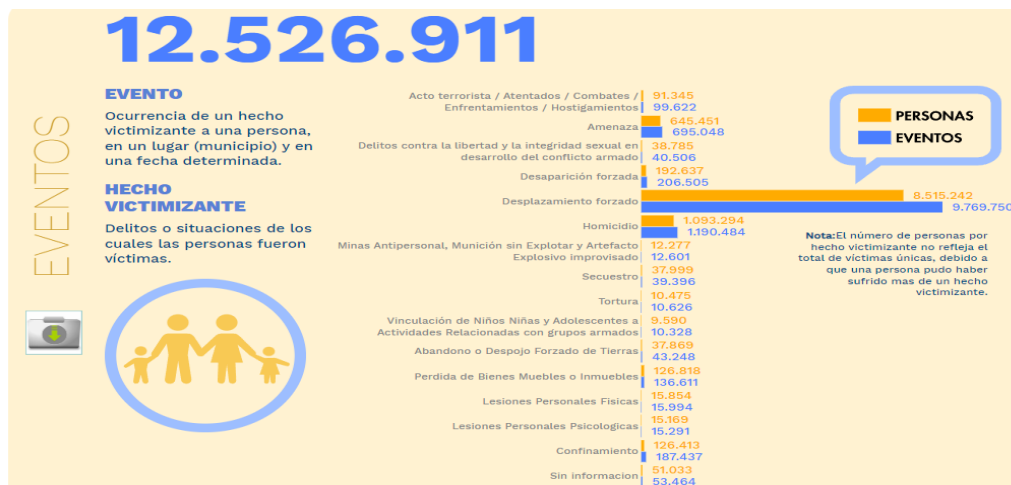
12.526.911

EVENTOS

EVENTO

Ocurrencia de un hecho victimizante a una persona, en un lugar (municipio) y en una fecha determinada.

HECHO VICTIMIZANTE

Delitos o situaciones de los cuales las personas fueron víctimas.

| | Personas | Eventos |
|---|---|---|
| Acto terrorista / Atentados / Combates / Enfrentamientos / Hostigamientos | 91.345 | 99.622 |
| Amenaza | 645.451 | 695.048 |
| Delitos contra la libertad y la integridad sexual en desarrollo del conflicto armado | 38.785 | 40.506 |
| Desaparición forzada | 192.637 | 206.505 |
| Desplazamiento forzado | 8.515.242 | 9.769.750 |
| Homicidio | 1.093.294 | 1.190.484 |
| Minas Antipersonal, Munición sin Explotar y Artefacto Explosivo improvisado | 12.277 | 12.601 |
| Secuestro | 37.999 | 39.396 |
| Tortura | 10.475 | 10.626 |
| Vinculación de Niños Niñas y Adolescentes a Actividades Relacionadas con grupos armados | 9.590 | 10.328 |
| Abandono o Despojo Forzado de Tierras | 37.869 | 43.248 |
| Perdida de Bienes Muebles o Inmuebles | 126.818 | 136.611 |
| Lesiones Personales Físicas | 15.854 | 15.994 |
| Lesiones Personales Psicologicas | 15.169 | 15.291 |
| Confinamiento | 126.413 | 187.437 |
| Sin informacion | 51.033 | 53.464 |

PERSONAS
EVENTOS

Nota: El número de personas por hecho victimizante no refleja el total de víctimas únicas, debido a que una persona pudo haber sufrido mas de un hecho victimizante.